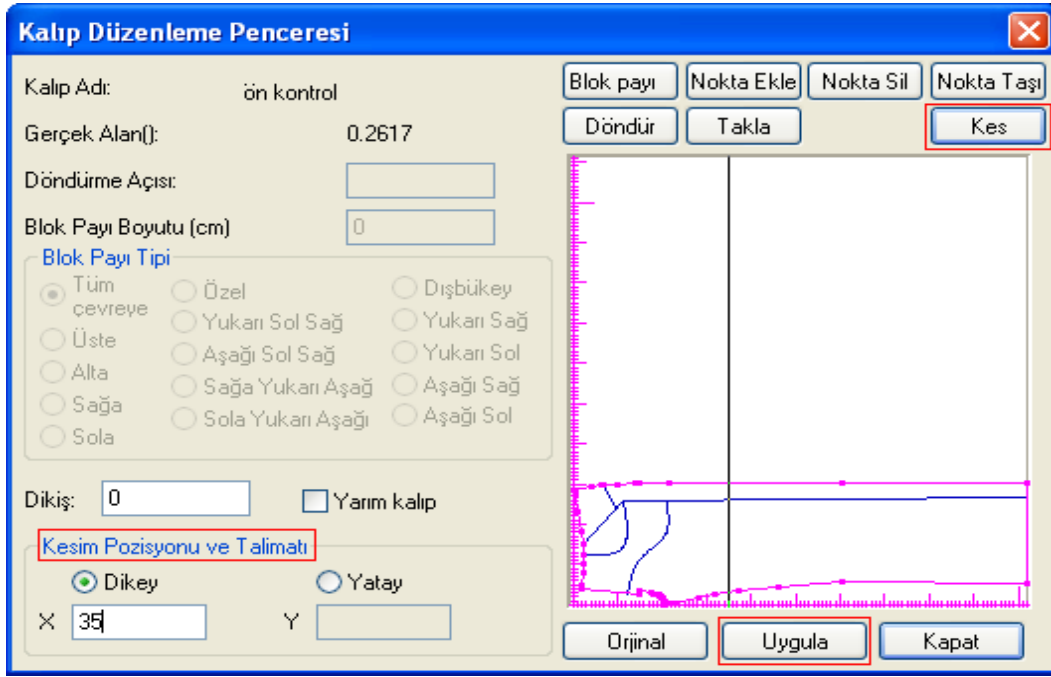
Kalıp Düzenleme Penceresi

Kalıp Adı: ön kontrol

Gerçek Alan(): 0.2617

Döndürme Açısı:

Blok Payı Boyutu (cm) 0

Blok Payı Tipi

Tüm çevreye
Üste
Alta
Sağa
Sola
Özel
Yukarı Sol Sağ
Aşağı Sol Sağ
Sağa Yukarı Aşağı
Sola Yukarı Aşağı
Dışbükey
Yukarı Sağ
Yukarı Sol
Aşağı Sağ
Aşağı Sol

Dikiş: 0
Yarım kalıp

Kesim Pozisyonu ve Talimatı

Dikey
Yatay
X 35
Y

Blok payı
Nokta Ekle
Nokta Sil
Nokta Taşı
Döndür
Takla
Kes

Orjinal
Uygula
Kapat